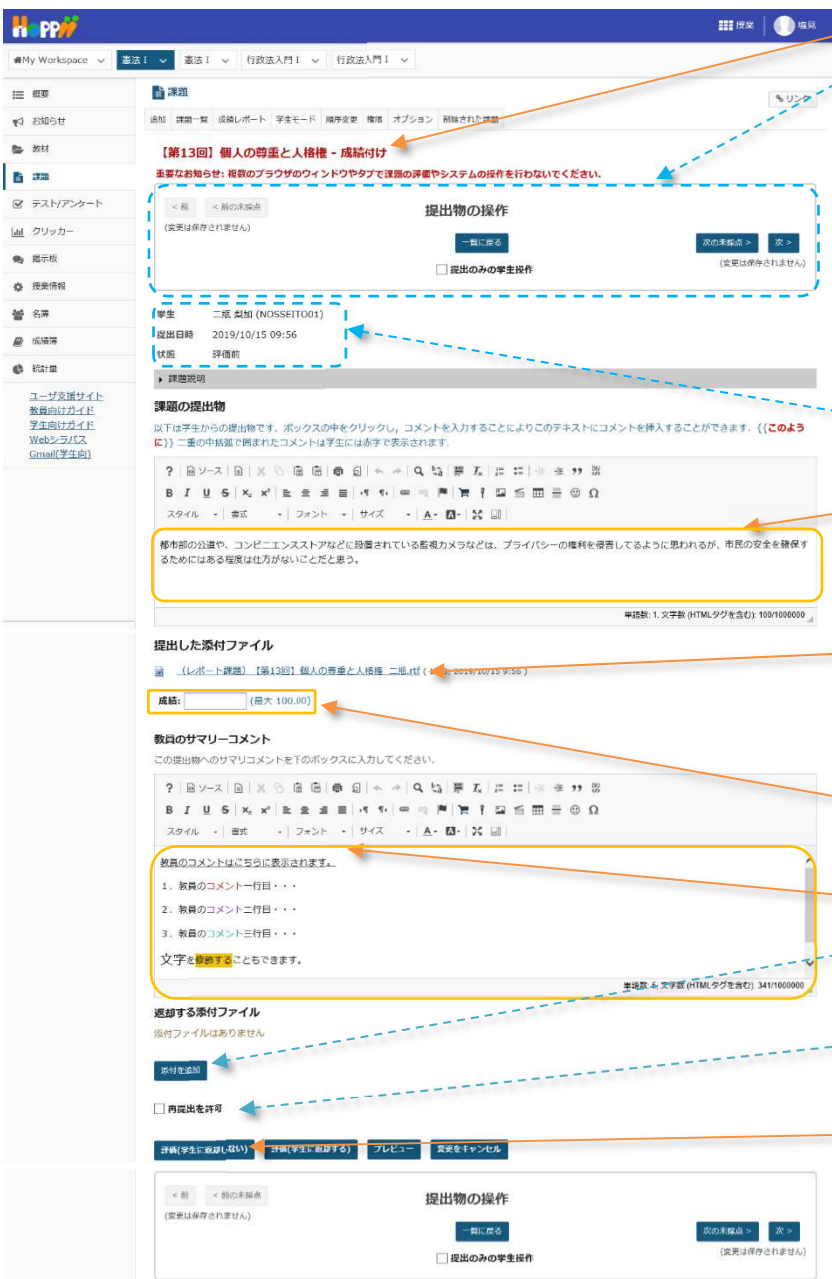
HoPPII

授業 | 塩見

My Workspace | 憲法I | 憲法I | 行政法入門I | 行政法入門I

概要
お知らせ
教材
課題
テスト/アンケート
クリッカー
掲示板
授業情報
名簿
成績簿
統計量

ユーザ支援サイト
教員向けガイド
学生向けガイド
Webシラバス
Gmail(学生向)

課題

リンク

追加 課題一覧 成績レポート 学生モード 順序変更 権限 オプション 削除された課題

【第13回】個人の尊重と人格権 - 成績付け

重要なお知らせ: 複数のブラウザのウィンドウやタブで課題の評価やシステムの操作を行わないでください。

< 前 < 前の未採点
(変更は保存されません)

提出物の操作

一覧に戻る

次の未採点 > 次 >
(変更は保存されません)

提出のみの学生操作

| 学生 | 二瓶 梨加 (NOSSEITO01) |
|---|---|
| 提出日時 | 2019/10/15 09:56 |
| 状態 | 評価前 |

課題説明

課題の提出物

以下は学生からの提出物です。ボックスの中をクリックし，コメントを入力することによりこのテキストにコメントを挿入することができます。{{このように}} 二重の中括弧で囲まれたコメントは学生には赤字で表示されます。

ソース
スタイル 書式 フォント サイズ

都市部の公道や、コンビニエンスストアなどに設置されている監視カメラなどは、プライバシーの権利を侵害してるように思われるが、市民の安全を確保するためにはある程度は仕方がないことだと思う。

単語数: 1, 文字数 (HTMLタグを含む): 100/1000000

提出した添付ファイル

(レポート課題) 【第13回】個人の尊重と人格権_二瓶.rtf ( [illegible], 2019/10/15 9:56 )

成績: (最大 100.00)

教員のサマリーコメント

この提出物へのサマリコメントを下のボックスに入力してください。

ソース
スタイル 書式 フォント サイズ

教員のコメントはこちらに表示されます。
1、教員のコメント一行目・・・
2、教員のコメント二行目・・・
3、教員のコメント三行目・・・
文字を修飾することもできます。

単語数: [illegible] 文字数 (HTMLタグを含む): 341/1000000

返却する添付ファイル

添付ファイルはありません

添付を追加

再提出を許可

評価(学生に返却しない) 評価(学生に返却する) プレビュー 変更をキャンセル

< 前 < 前の未採点
(変更は保存されません)

提出物の操作

一覧に戻る

次の未採点 > 次 >
(変更は保存されません)

提出のみの学生操作